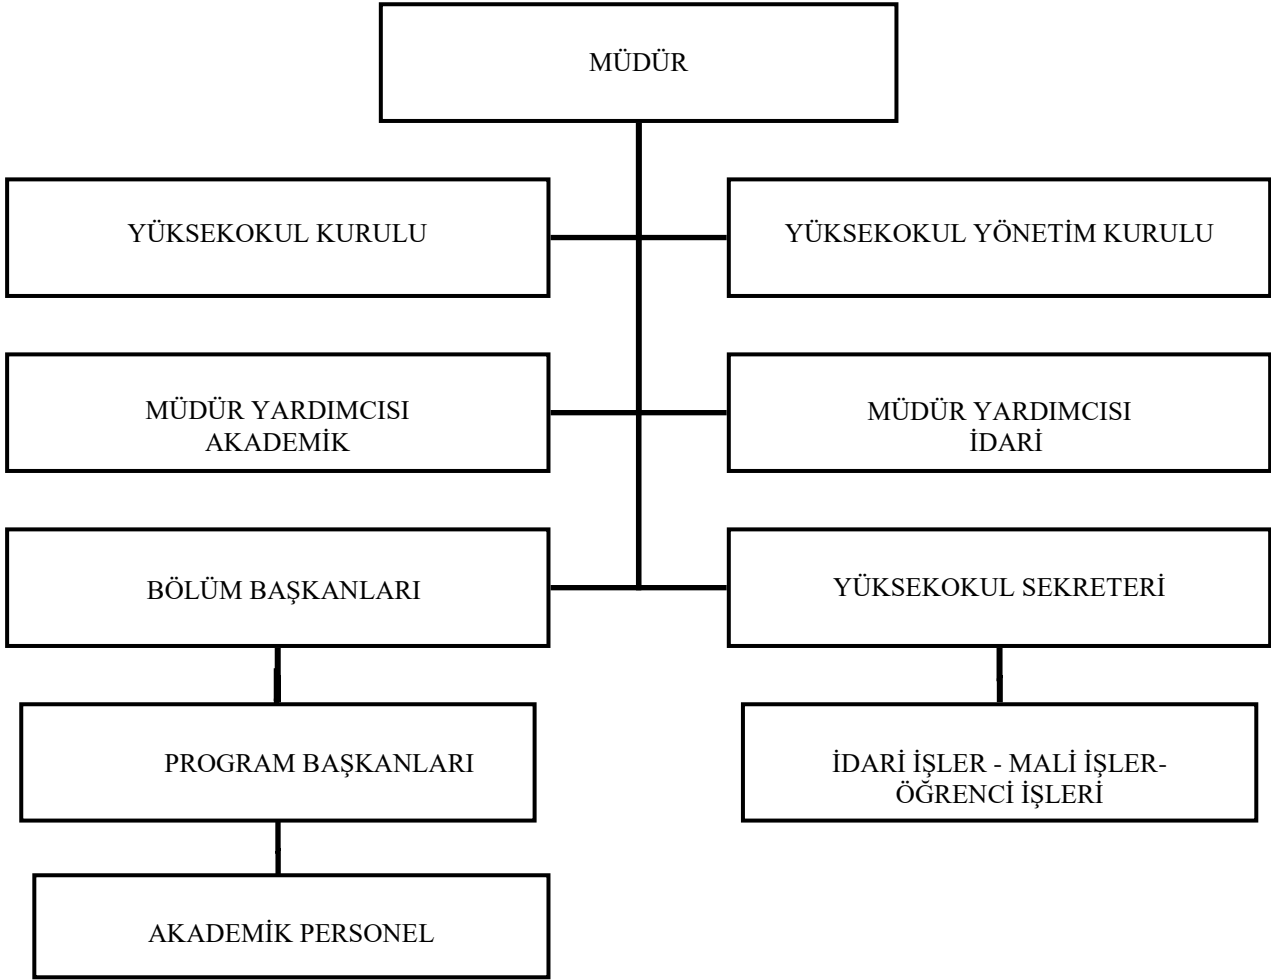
MÜDÜR

YÜKSEKOKUL KURULU

YÜKSEKOKUL YÖNETİM KURULU

MÜDÜR YARDIMCISI AKADEMİK

MÜDÜR YARDIMCISI İDARİ

BÖLÜM BAŞKANLARI

YÜKSEKOKUL SEKRETERİ

PROGRAM BAŞKANLARI

İDARİ İŞLER - MALİ İŞLER- ÖĞRENCİ İŞLERİ

AKADEMİK PERSONEL